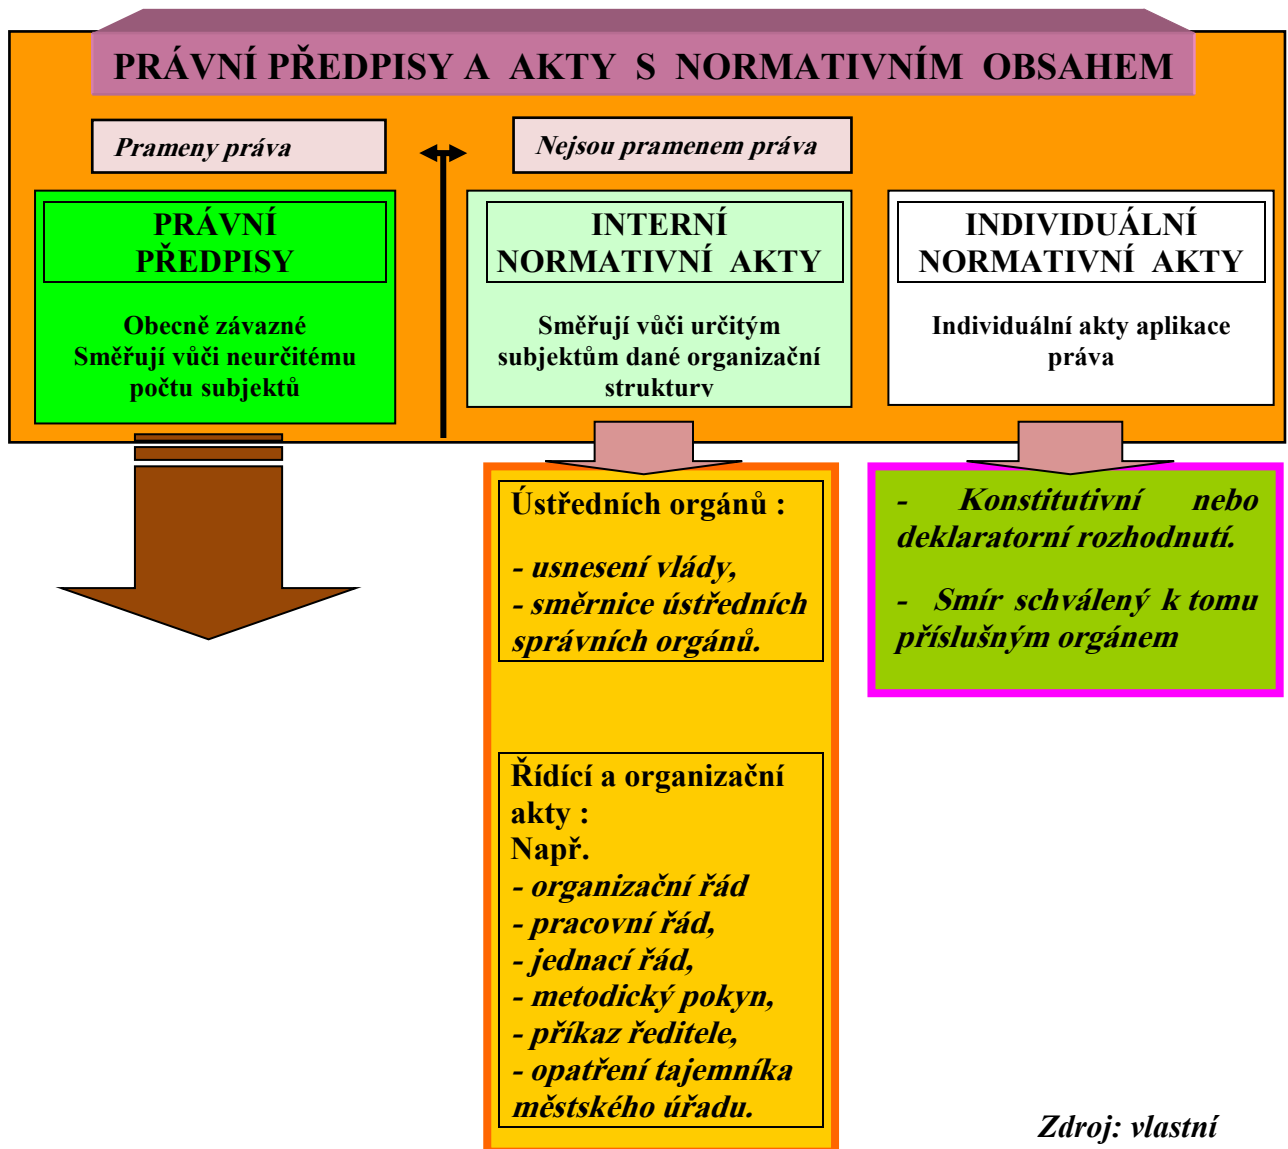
PRÁVNÍ PŘEDPISY A AKTY S NORMATIVNÍM OBSAHEM

Prameny práva

Nejsou pramenem práva

PRÁVNÍ PŘEDPISY

Obecně závazné
Směřují vůči neurčitému počtu subjektů

INTERNÍ NORMATIVNÍ AKTY

Směřují vůči určitým subjektům dané organizační strukturv

INDIVIDUÁLNÍ NORMATIVNÍ AKTY

Individuální akty aplikace práva

Ústředních orgánů :

- usnesení vlády,
- směrnice ústředních správních orgánů.

Řídící a organizační akty :
Např.
- organizační řád
- pracovní řád,
- jednací řád,
- metodický pokyn,
- příkaz ředitele,
- opatření tajemníka městského úřadu.

- Konstitutivní nebo deklaratorní rozhodnutí.

- Smír schválený k tomu příslušným orgánem

Zdroj: vlastní